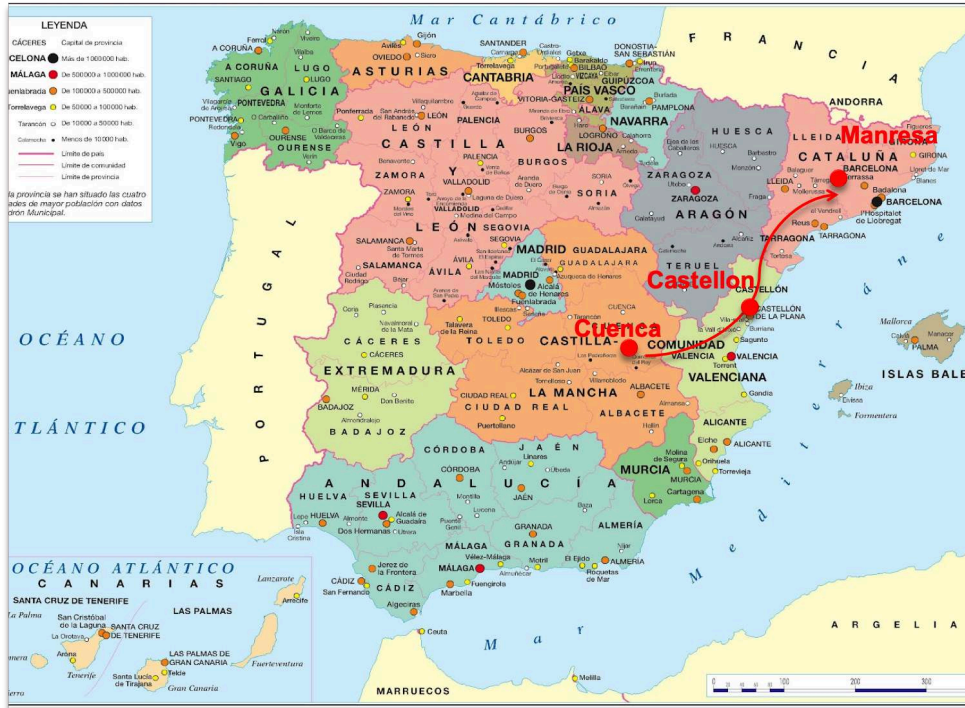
LEYENDA

CÁCERES Capital de provincia
CELONA Más de 1000000 hab.
MÁLAGA De 500000 a 1000000 hab.
uenlabrada De 100000 a 500000 hab.
Torrelavega De 50000 a 100000 hab.
Tarancón De 10000 a 50000 hab.
Menos de 10000 hab.
Límite de país
Límite de comunidad
Límite de provincia

la provincia se han situado las cuatro ades de mayor población con datos drón Municipal.

Mar Cantábrico

F R A N C I A

ANDORRA

Manresa

Castellon

Cuenca

OCÉANO

TLÁNTICO

P O R T U G A L

GALICIA
A CORUÑA
LUGO
PONTEVEDRA
OURENSE
Ferrol
Santiago
Vigo

ASTURIAS
OVIEDO
Gijón
Avilés

CANTABRIA
SANTANDER
Torrelavega

PAÍS VASCO
BILBAO
DONOSTIA-SAN SEBASTIÁN
VITORIA-GASTEIZ
ÁLAVA
GUIPÚZCOA
VIZCAYA

NAVARRA
PAMPLONA

LA RIOJA
LOGROÑO

CASTILLA Y LEÓN
LEÓN
PALENCIA
BURGOS
SORIA
ZAMORA
VALLADOLID
SEGOVIA
SALAMANCA
ÁVILA
Ponferrada

ARAGÓN
HUESCA
ZARAGOZA
TERUEL

CATALUÑA
LLEIDA
GIRONA
BARCELONA
TARRAGONA
Terrassa
Sabadell
Badalona
L'Hospitalet de Llobregat
Reus

MADRID
Móstoles
Alcalá de Henares
Fuenlabrada

CASTILLA-LA MANCHA
GUADALAJARA
TOLEDO
CUENCA
CIUDAD REAL
ALBACETE
Talavera de la Reina
Puertollano

COMUNIDAD VALENCIANA
CASTELLÓN
CASTELLÓN DE LA PLANA
VALENCIA
ALICANTE
Elche
Torrevieja

EXTREMADURA
CÁCERES
BADAJOZ
MÉRIDA

MURCIA
Cartagena
Lorca

ANDALUCÍA
HUELVA
SEVILLA
CÓRDOBA
JAÉN
GRANADA
ALMERÍA
MÁLAGA
CÁDIZ
Jerez de la Frontera
Algeciras
Marbella
Dos Hermanas
Alcalá de Guadaira
Vélez-Málaga
Motril
El Ejido
Roquetas de Mar
San Fernando
Fuengirola

ISLAS BALE
Mallorca
PALMA
Ibiza
Formentera
Menorca

M e d i t e r r á n e o

M a r

A R G E L I A

MARRUECOS
Ceuta
Melilla

OCÉANO ATLÁNTICO
C A N A R I A S
SANTA CRUZ DE TENERIFE
LAS PALMAS
San Cristóbal de la Laguna
SANTA CRUZ DE TENERIFE
LAS PALMAS DE GRAN CANARIA
Santa Lucía de Tirajana
Telde
Arona
La Orotava
La Palma
Tenerife
Gran Canaria
Fuerteventura
Lanzarote
Arrecife
omera

0 100 200 300